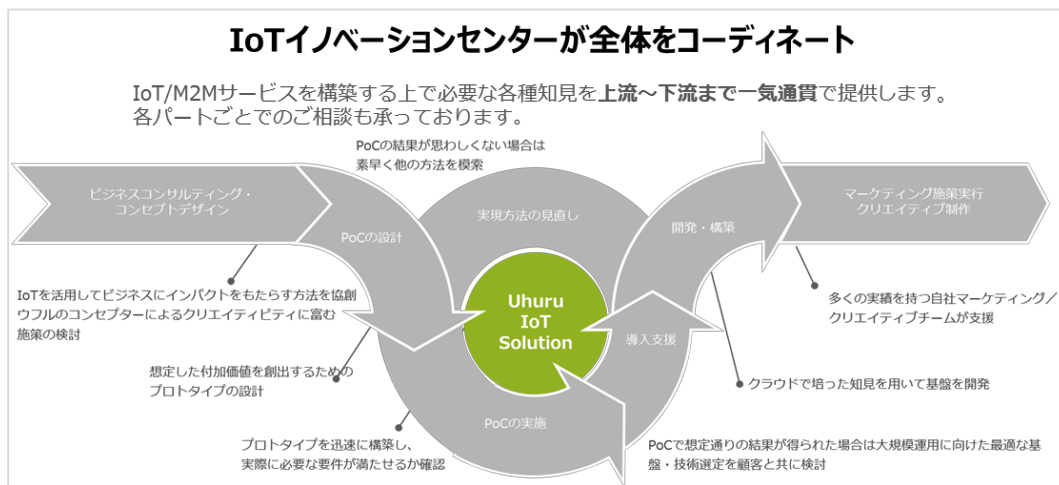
IoTイノベーションセンターが全体をコーディネート

IoT/M2Mサービスを構築する上で必要な各種知見を**上流〜下流まで一気通貫**で提供します。
各パートごとでのご相談も承っております。

PoCの結果が思わしくない場合は
素早く他の方法を模索

ビジネスコンサルティング・
コンセプトデザイン

PoCの設計

実現方法の見直し

開発・構築

マーケティング施策実行
クリエイティブ制作

Uhuru
IoT
Solution

導入支援

PoCの実施

IoTを活用してビジネスにインパクトをもたらす方法を協創
ウフルのコンセプターによるクリエイティビティに富む
施策の検討

想定した付加価値を創出するための
プロトタイプの設計

プロトタイプを迅速に構築し、
実際に必要な要件が満たせるか確認

多くの実績を持つ自社マーケティング／
クリエイティブチームが支援

クラウドで培った知見を用いて基盤を開発

PoCで想定通りの結果が得られた場合は大規模運用に向けた最適な基盤・技術選定を顧客と共に検討